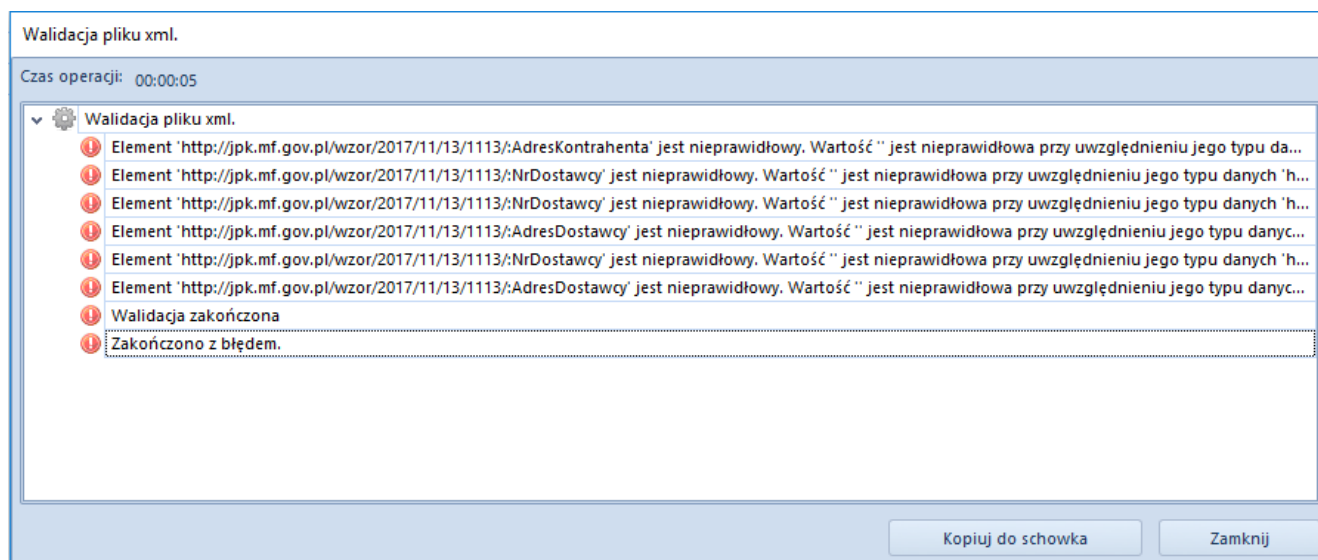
Walidacja pliku xml.

Czas operacji: 00:00:05

Walidacja pliku xml.

Element 'http://jpk.mf.gov.pl/wzor/2017/11/13/1113/:AdresKontrahenta' jest nieprawidłowy. Wartość '' jest nieprawidłowa przy uwzględnieniu jego typu da...

Element 'http://jpk.mf.gov.pl/wzor/2017/11/13/1113/:NrDostawcy' jest nieprawidłowy. Wartość '' jest nieprawidłowa przy uwzględnieniu jego typu danych 'h...

Element 'http://jpk.mf.gov.pl/wzor/2017/11/13/1113/:NrDostawcy' jest nieprawidłowy. Wartość '' jest nieprawidłowa przy uwzględnieniu jego typu danych 'h...

Element 'http://jpk.mf.gov.pl/wzor/2017/11/13/1113/:AdresDostawcy' jest nieprawidłowy. Wartość '' jest nieprawidłowa przy uwzględnieniu jego typu danyc...

Element 'http://jpk.mf.gov.pl/wzor/2017/11/13/1113/:NrDostawcy' jest nieprawidłowy. Wartość '' jest nieprawidłowa przy uwzględnieniu jego typu danych 'h...

Element 'http://jpk.mf.gov.pl/wzor/2017/11/13/1113/:AdresDostawcy' jest nieprawidłowy. Wartość '' jest nieprawidłowa przy uwzględnieniu jego typu danyc...

Walidacja zakończona

Zakończono z błędem.

Kopiuj do schowka

Zamknij